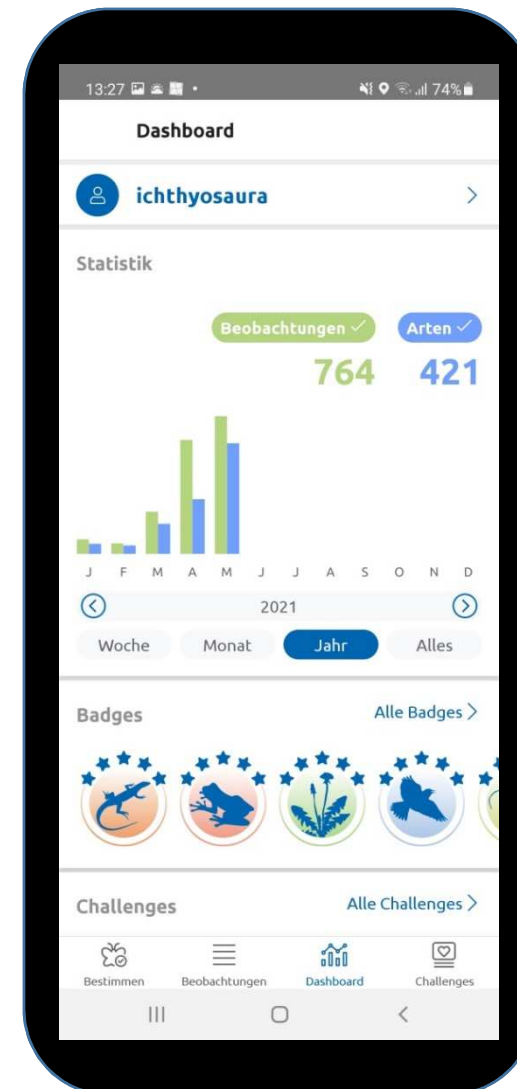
13:27 74%

Dashboard

ichthyosaura

Statistik

Beobachtungen ✓ Arten ✓

764 421

J F M A M J J A S O N D

2021

Woche Monat Jahr Alles

Badges

Alle Badges

Challenges

Alle Challenges

Bestimmen Beobachtungen Dashboard Challenges